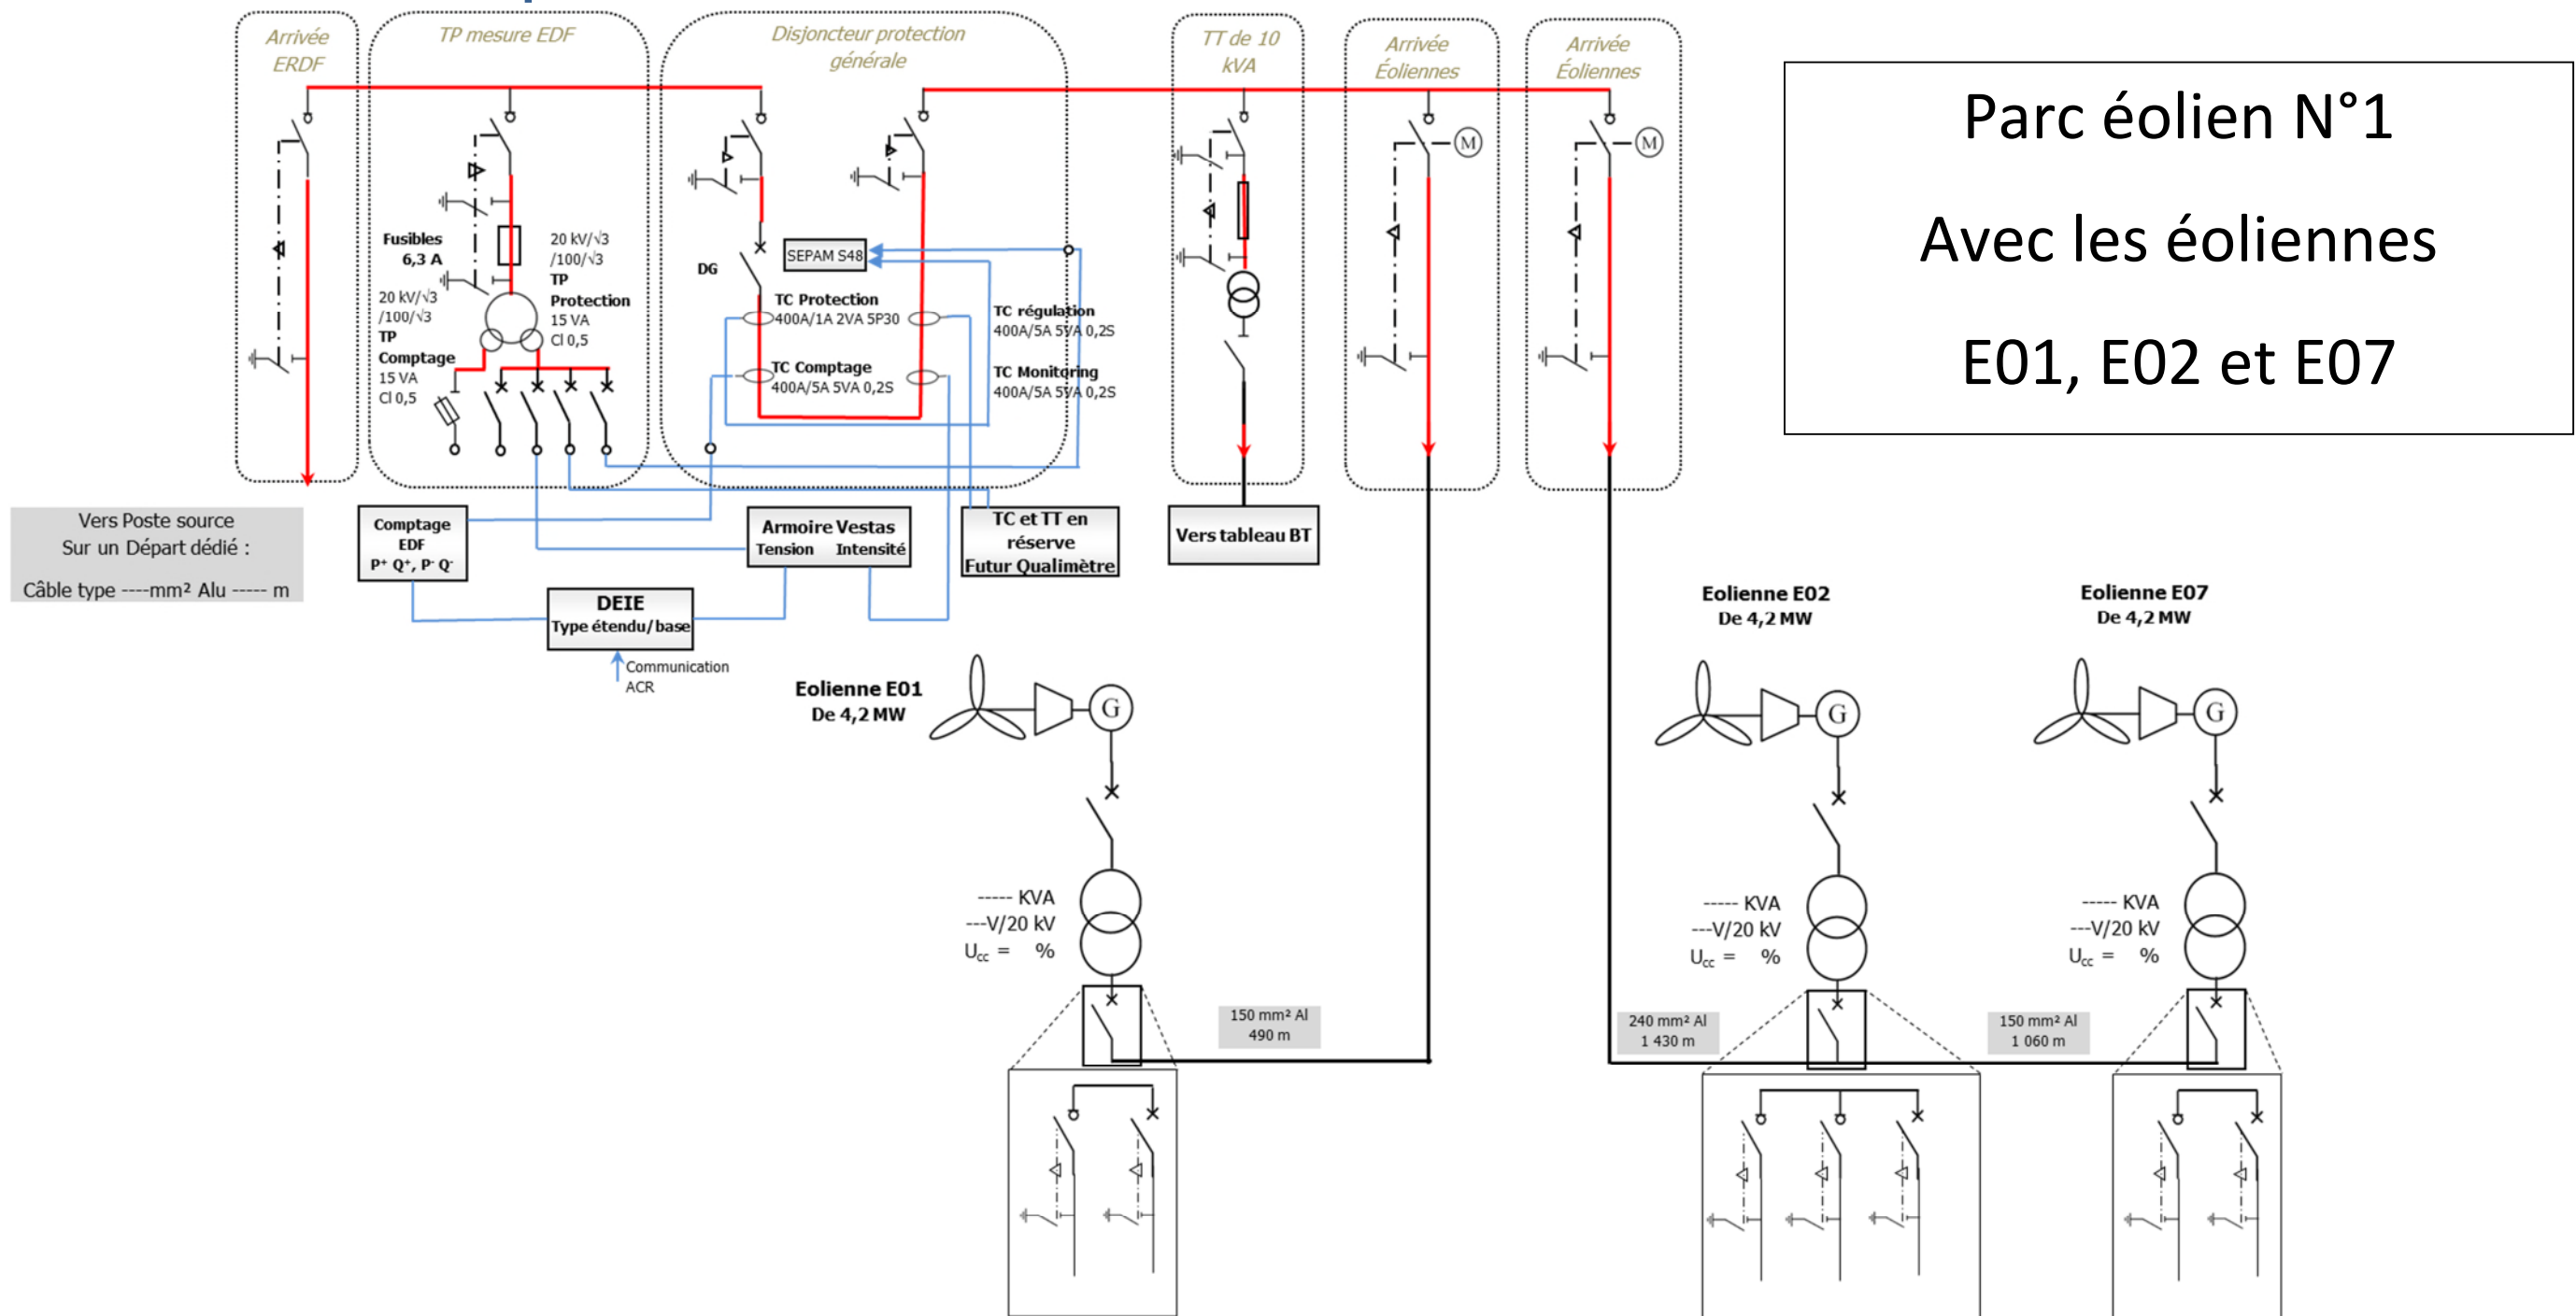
Arrivée ERDF

TP mesure EDF

Disjoncteur protection générale

TT de 10 kVA

Arrivée Éoliennes

Arrivée Éoliennes

Parc éolien N°1

Avec les éoliennes

E01, E02 et E07

Fusibles 6,3 A

20 kV/√3 /100/√3 TP Protection 15 VA Cl 0,5

20 kV/√3 /100/√3 TP Comptage 15 VA Cl 0,5

DG

SEPAM S48

TC Protection 400A/1A 2VA 5P30

TC régulation 400A/5A 5VA 0,2S

TC Comptage 400A/5A 5VA 0,2S

TC Monitoring 400A/5A 5VA 0,2S

Vers Poste source Sur un Départ dédié :

Câble type ----mm² Alu ----- m

Comptage EDF P⁺ Q⁺, P⁻ Q⁻

Armoire Vestas Tension Intensité

TC et TT en réserve Futur Qualimètre

Vers tableau BT

DEIE Type étendu/base

Communication ACR

Eolienne E01 De 4,2 MW

Eolienne E02 De 4,2 MW

Eolienne E07 De 4,2 MW

----- KVA ---V/20 kV $U_{cc}$ = %

----- KVA ---V/20 kV $U_{cc}$ = %

----- KVA ---V/20 kV $U_{cc}$ = %

150 mm² Al 490 m

240 mm² Al 1 430 m

150 mm² Al 1 060 m